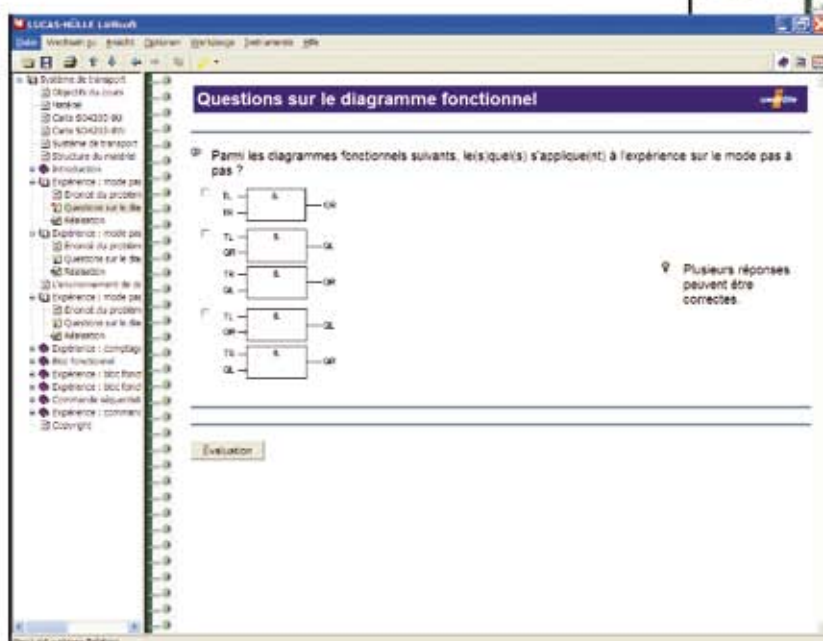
LUCAS-NÜLLE LabSoft

Datei Wechseln zu Ansicht Optionen Werkzeuge Instruments Hilfe

Système de transport
Objectifs du cours
Matériel
Carte SO4203-9G
Carte SO4203-9H
Système de transport
Structure du matériel
Introduction
Expérience : mode pas
Énoncé du problème
Questions sur le dia
Réalisation
Expérience : mode pas
Énoncé du problème
Questions sur le dia
Réalisation
L'environnement de co
Expérience : mode pas
Énoncé du problème
Questions sur le dia
Réalisation
Expérience : comptage
Bloc fonctionnel
Expérience : bloc fonct
Expérience : bloc fonct
Commande séquentiell
Expérience : comman
Copyright

Questions sur le diagramme fonctionnel

Parmi les diagrammes fonctionnels suivants, le(s)quel(s) s'applique(nt) à l'expérience sur le mode pas à pas ?

EL &
EN
QR

TL &
QR
QL

TR &
QL
QR

TL &
QR
QL

TS &
QL
QR

Plusieurs réponses peuvent être correctes.

Évaluation

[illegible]